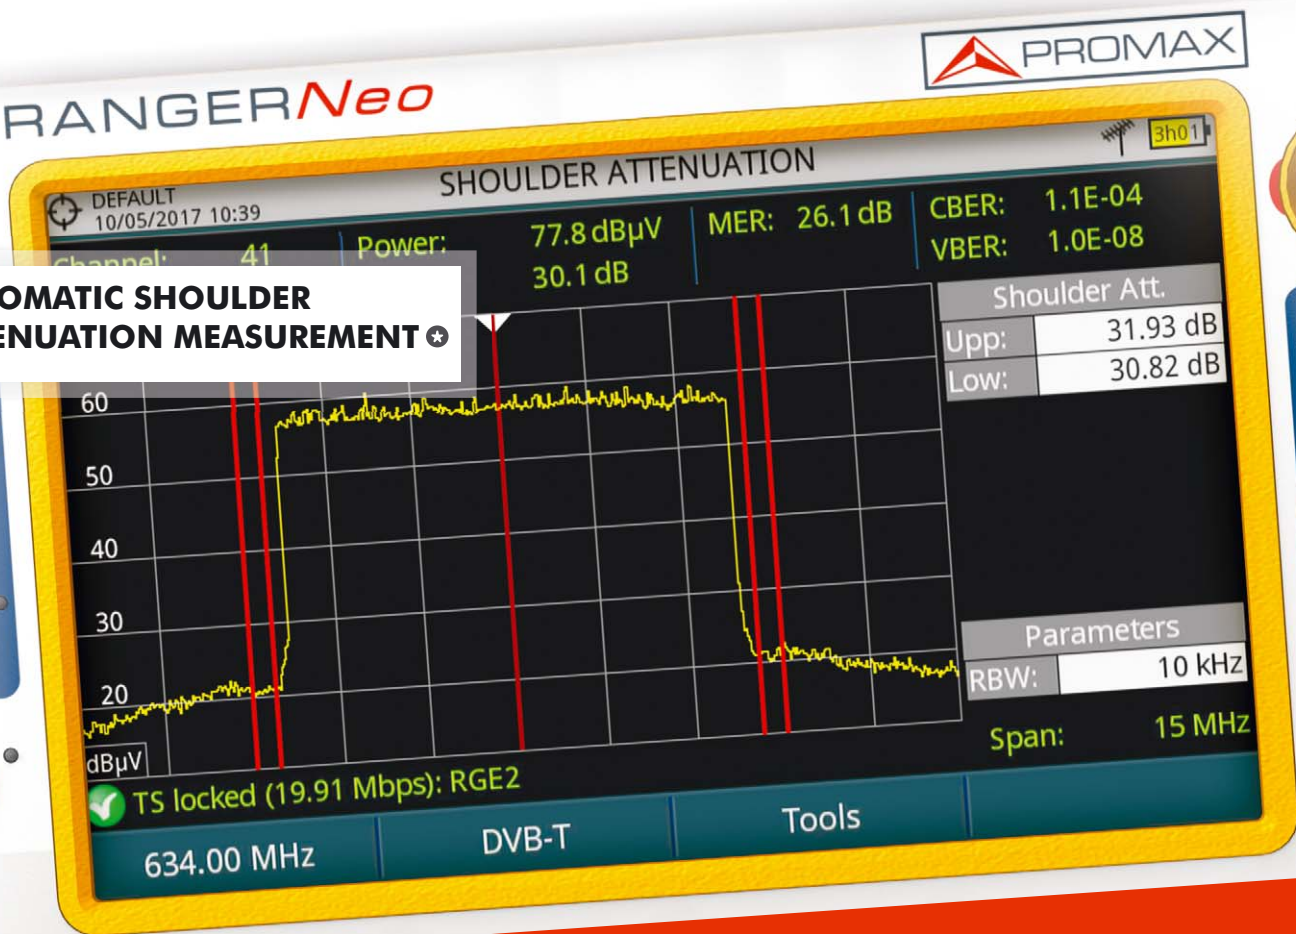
RANGERNeo

PROMAX

3h01

DEFAULT
10/05/2017 10:39

SHOULDER ATTENUATION

Channel: 41

Power: 77.8 dBµV
30.1 dB

MER: 26.1 dB

CBER: 1.1E-04
VBER: 1.0E-08

OMATIC SHOULDER
ENUATION MEASUREMENT

Shoulder Att.

| Upp: | 31.93 dB |
|---|---|
| Low: | 30.82 dB |

60
50
40
30
20
dBµV

Parameters

| RBW: | 10 kHz |
|---|---|

Span: 15 MHz

TS locked (19.91 Mbps): RGE2

634.00 MHz
DVB-T
Tools